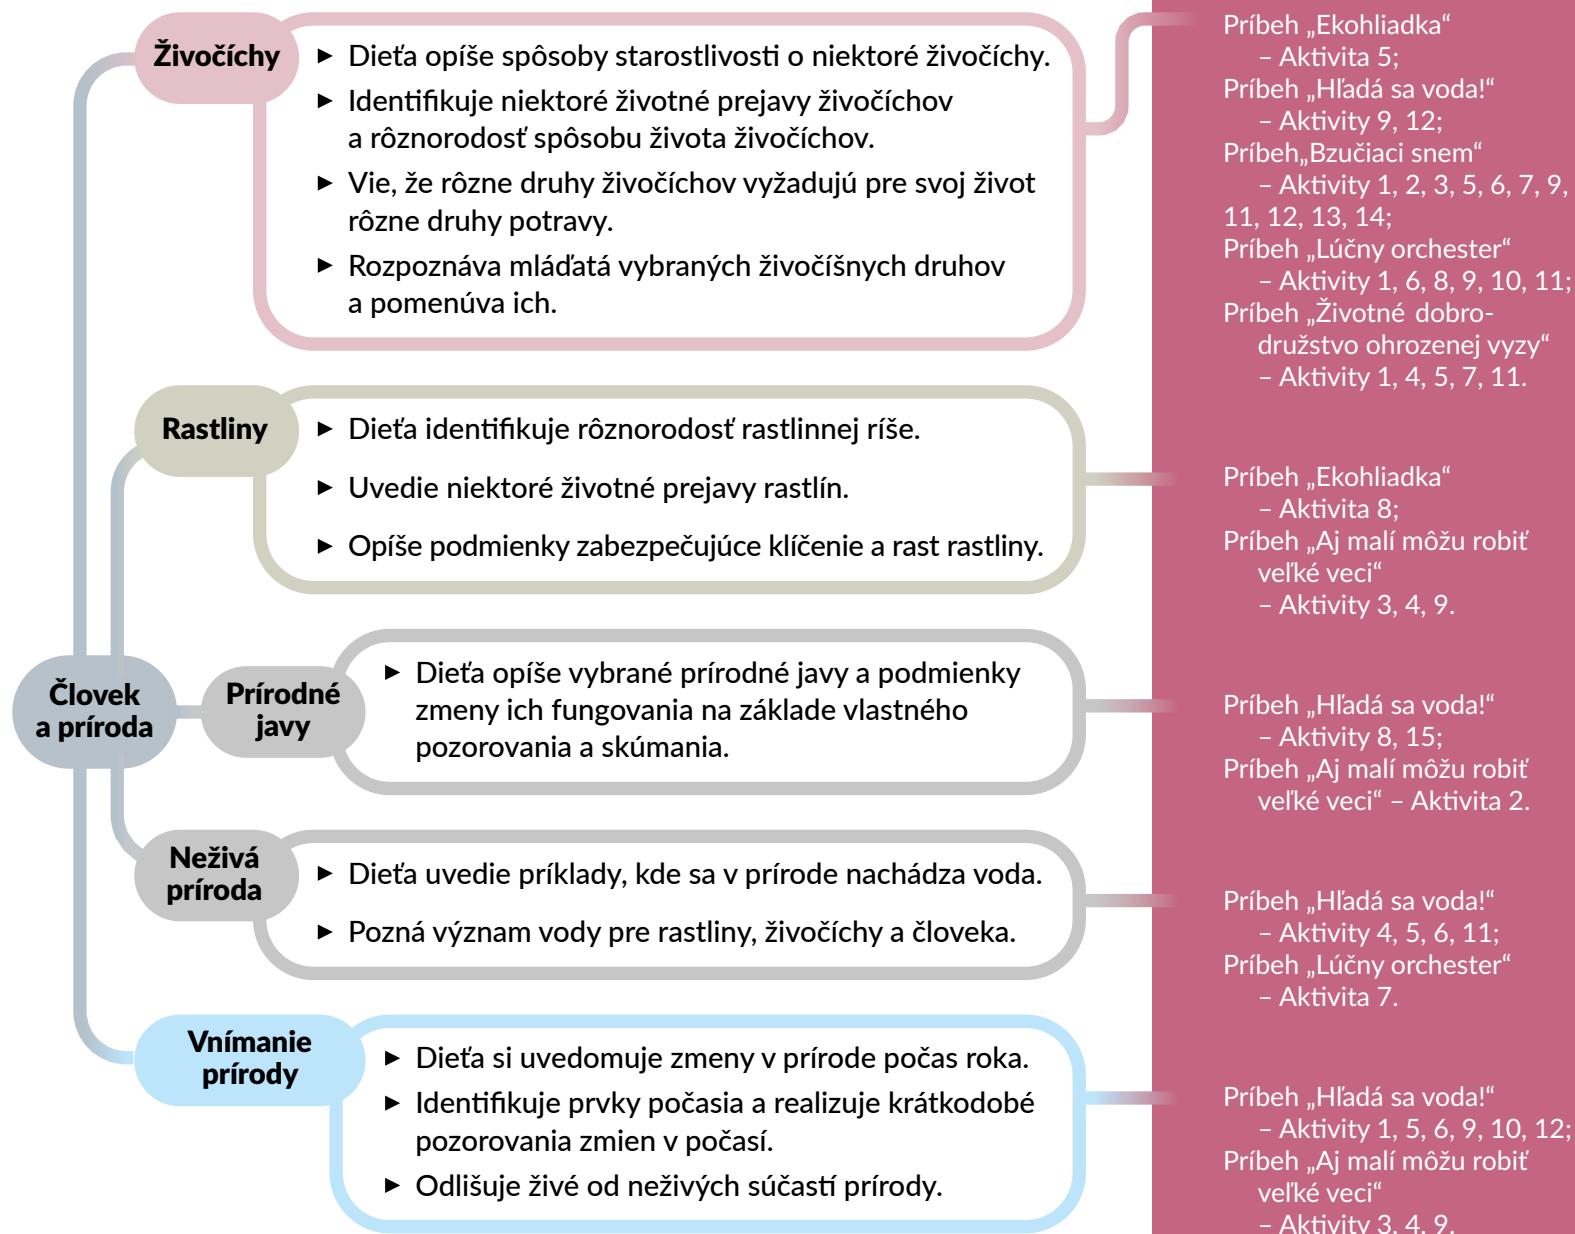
Človek a príroda

Živočíchy

► Dieťa opíše spôsoby starostlivosti o niektoré živočíchy.

► Identifikuje niektoré životné prejavy živočíchov a rôznorodosť spôsobu života živočíchov.

► Vie, že rôzne druhy živočíchov vyžadujú pre svoj život rôzne druhy potravy.

► Rozpoznáva mláďatá vybraných živočíšnych druhov a pomenúva ich.

Príbeh „Ekohliadka“ – Aktivita 5;
Príbeh „Hľadá sa voda!“ – Aktivity 9, 12;
Príbeh„Bzučiaci snem“ – Aktivity 1, 2, 3, 5, 6, 7, 9, 11, 12, 13, 14;
Príbeh „Lúčny orchester“ – Aktivity 1, 6, 8, 9, 10, 11;
Príbeh „Životné dobrodružstvo ohrozenej vyzy“ – Aktivity 1, 4, 5, 7, 11.

Rastliny

► Dieťa identifikuje rôznorodosť rastlinnej ríše.

► Uvedie niektoré životné prejavy rastlín.

► Opíše podmienky zabezpečujúce klíčenie a rast rastliny.

Príbeh „Ekohliadka“ – Aktivita 8;
Príbeh „Aj malí môžu robiť veľké veci“ – Aktivity 3, 4, 9.

Prírodné javy

► Dieťa opíše vybrané prírodné javy a podmienky zmeny ich fungovania na základe vlastného pozorovania a skúmania.

Príbeh „Hľadá sa voda!“ – Aktivity 8, 15;
Príbeh „Aj malí môžu robiť veľké veci“ – Aktivita 2.

Neživá príroda

► Dieťa uvedie príklady, kde sa v prírode nachádza voda.

► Pozná význam vody pre rastliny, živočíchy a človeka.

Príbeh „Hľadá sa voda!“ – Aktivity 4, 5, 6, 11;
Príbeh „Lúčny orchester“ – Aktivita 7.

Vnímanie prírody

► Dieťa si uvedomuje zmeny v prírode počas roka.

► Identifikuje prvky počasia a realizuje krátkodobé pozorovania zmien v počasí.

► Odlišuje živé od neživých súčastí prírody.

Príbeh „Hľadá sa voda!“ – Aktivity 1, 5, 6, 9, 10, 12;
Príbeh „Aj malí môžu robiť veľké veci“ – Aktivity 3, 4, 9.